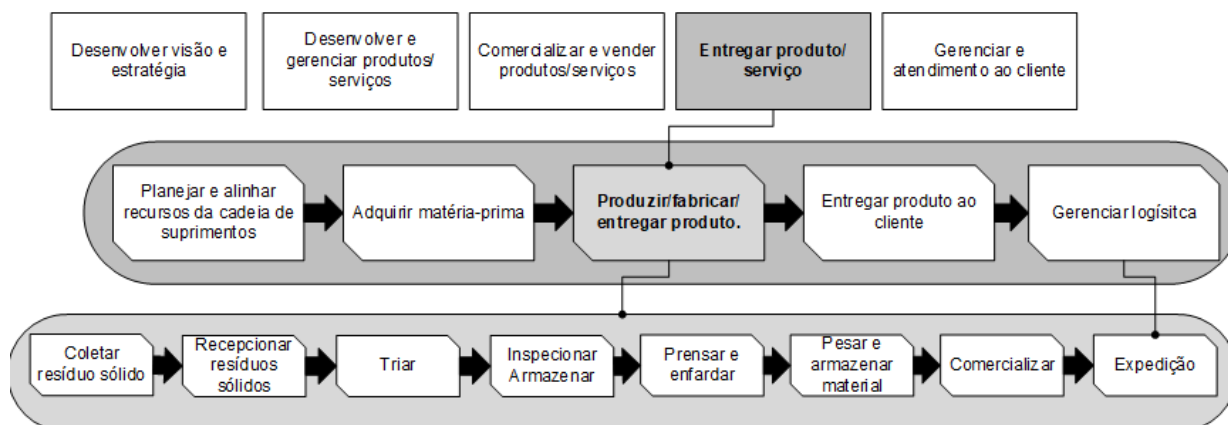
Desenvolver visão e estratégia

Desenvolver e gerenciar produtos/ serviços

Comercializar e vender produtos/serviços

Entregar produto/ serviço

Gerenciar e atendimento ao cliente

Planejar e alinhar recursos da cadeia de suprimentos

Adquirir matéria-prima

Produzir/fabricar/ entregar produto.

Entregar produto ao cliente

Gerenciar logísitca

Coletar resíduo sólido

Recepcionar resíduos sólidos

Triar

Inspecionar Armazenar

Prensar e enfardar

Pesar e armazenar material

Comercializar

Expedição